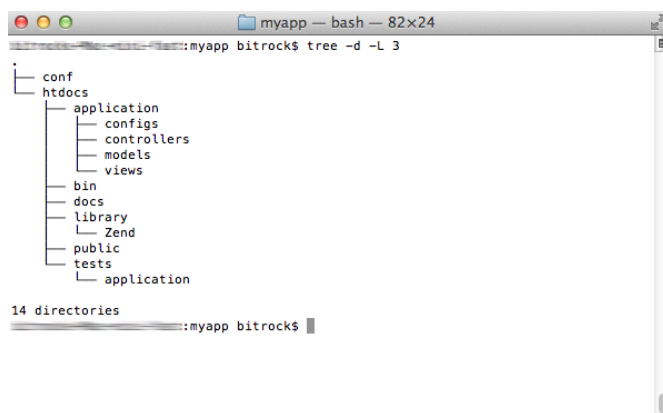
myapp — bash — 82×24

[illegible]:myapp bitrock$ tree -d -L 3
.
├── conf
└── htdocs
    ├── application
    │   ├── configs
    │   ├── controllers
    │   ├── models
    │   └── views
    ├── bin
    ├── docs
    ├── library
    │   └── Zend
    ├── public
    └── tests
        └── application

14 directories
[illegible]:myapp bitrock$